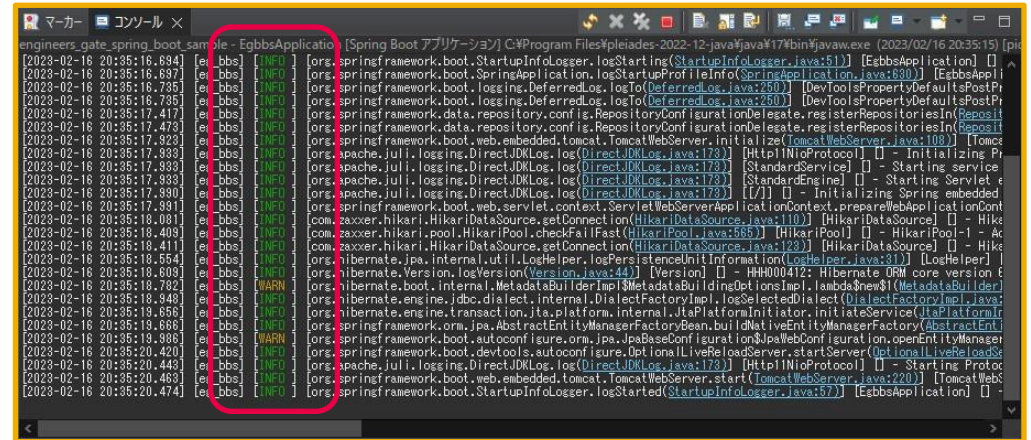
マーカー コンソール ✕

engineers_gate_spring_boot_sample - EgbbsApplication [Spring Boot アプリケーション] C:¥Program Files¥pleiades-2022-12-java¥java¥17¥bin¥javaw.exe (2023/02/16 20:35:15) [pid

[2023-02-16 20:35:16.694] [eg_bbs] [INFO ] [org.springframework.boot.StartupInfoLogger.logStarting(StartupInfoLogger.java:51)] [EgbbsApplication] [
[2023-02-16 20:35:16.697] [eg_bbs] [INFO ] [org.springframework.boot.SpringApplication.logStartupProfileInfo(SpringApplication.java:630)] [EgbbsAppli
[2023-02-16 20:35:16.735] [eg_bbs] [INFO ] [org.springframework.boot.logging.DeferredLog.logTo(DeferredLog.java:250)] [DevToolsPropertyDefaultsPostPr
[2023-02-16 20:35:16.735] [eg_bbs] [INFO ] [org.springframework.boot.logging.DeferredLog.logTo(DeferredLog.java:250)] [DevToolsPropertyDefaultsPostPr
[2023-02-16 20:35:17.417] [eg_bbs] [INFO ] [org.springframework.data.repository.config.RepositoryConfigurationDelegate.registerRepositoriesIn(Reposit
[2023-02-16 20:35:17.473] [eg_bbs] [INFO ] [org.springframework.data.repository.config.RepositoryConfigurationDelegate.registerRepositoriesIn(Reposit
[2023-02-16 20:35:17.923] [eg_bbs] [INFO ] [org.springframework.boot.web.embedded.tomcat.TomcatWebServer.initialize(TomcatWebServer.java:108)] [Tomca
[2023-02-16 20:35:17.933] [eg_bbs] [INFO ] [org.apache.juli.logging.DirectJDKLog.log(DirectJDKLog.java:173)] [Http11NioProtocol] [] - Initializing Pr
[2023-02-16 20:35:17.933] [eg_bbs] [INFO ] [org.apache.juli.logging.DirectJDKLog.log(DirectJDKLog.java:173)] [StandardService] [] - Starting service
[2023-02-16 20:35:17.933] [eg_bbs] [INFO ] [org.apache.juli.logging.DirectJDKLog.log(DirectJDKLog.java:173)] [StandardEngine] [] - Starting Servlet e
[2023-02-16 20:35:17.990] [eg_bbs] [INFO ] [org.apache.juli.logging.DirectJDKLog.log(DirectJDKLog.java:173)] [[/]] [] - Initializing Spring embedded
[2023-02-16 20:35:17.991] [eg_bbs] [INFO ] [org.springframework.boot.web.servlet.context.ServletWebServerApplicationContext.prepareWebApplicationCont
[2023-02-16 20:35:18.081] [eg_bbs] [INFO ] [com.zaxxer.hikari.HikariDataSource.getConnection(HikariDataSource.java:110)] [HikariDataSource] [] - Hika
[2023-02-16 20:35:18.409] [eg_bbs] [INFO ] [com.zaxxer.hikari.pool.HikariPool.checkFailFast(HikariPool.java:565)] [HikariPool] [] - HikariPool-1 - Ac
[2023-02-16 20:35:18.411] [eg_bbs] [INFO ] [com.zaxxer.hikari.HikariDataSource.getConnection(HikariDataSource.java:123)] [HikariDataSource] [] - Hika
[2023-02-16 20:35:18.554] [eg_bbs] [INFO ] [org.hibernate.jpa.internal.util.LogHelper.logPersistenceUnitInformation(LogHelper.java:31)] [LogHelper] [
[2023-02-16 20:35:18.609] [eg_bbs] [INFO ] [org.hibernate.Version.logVersion(Version.java:44)] [Version] [] - HHH000412: Hibernate ORM core version 6
[2023-02-16 20:35:18.782] [eg_bbs] [WARN ] [org.hibernate.boot.internal.MetadataBuilderImpl$MetadataBuildingOptionsImpl.lambda$new$1(MetadataBuilder
[2023-02-16 20:35:18.948] [eg_bbs] [INFO ] [org.hibernate.engine.jdbc.dialect.internal.DialectFactoryImpl.logSelectedDialect(DialectFactoryImpl.java:
[2023-02-16 20:35:19.656] [eg_bbs] [INFO ] [org.hibernate.engine.transaction.jta.platform.internal.JtaPlatformInitiator.initiateService(JtaPlatformIn
[2023-02-16 20:35:19.666] [eg_bbs] [INFO ] [org.springframework.orm.jpa.AbstractEntityManagerFactoryBean.buildNativeEntityManagerFactory(AbstractEnti
[2023-02-16 20:35:19.986] [eg_bbs] [WARN ] [org.springframework.boot.autoconfigure.orm.jpa.JpaBaseConfiguration$JpaWebConfiguration.openEntityManager
[2023-02-16 20:35:20.420] [eg_bbs] [INFO ] [org.springframework.boot.devtools.autoconfigure.OptionalLiveReloadServer.startServer(OptionalLiveReloadSe
[2023-02-16 20:35:20.443] [eg_bbs] [INFO ] [org.apache.juli.logging.DirectJDKLog.log(DirectJDKLog.java:173)] [Http11NioProtocol] [] - Starting Protoc
[2023-02-16 20:35:20.463] [eg_bbs] [INFO ] [org.springframework.boot.web.embedded.tomcat.TomcatWebServer.start(TomcatWebServer.java:220)] [TomcatWebS
[2023-02-16 20:35:20.474] [eg_bbs] [INFO ] [org.springframework.boot.StartupInfoLogger.logStarted(StartupInfoLogger.java:57)] [EgbbsApplication] [] -